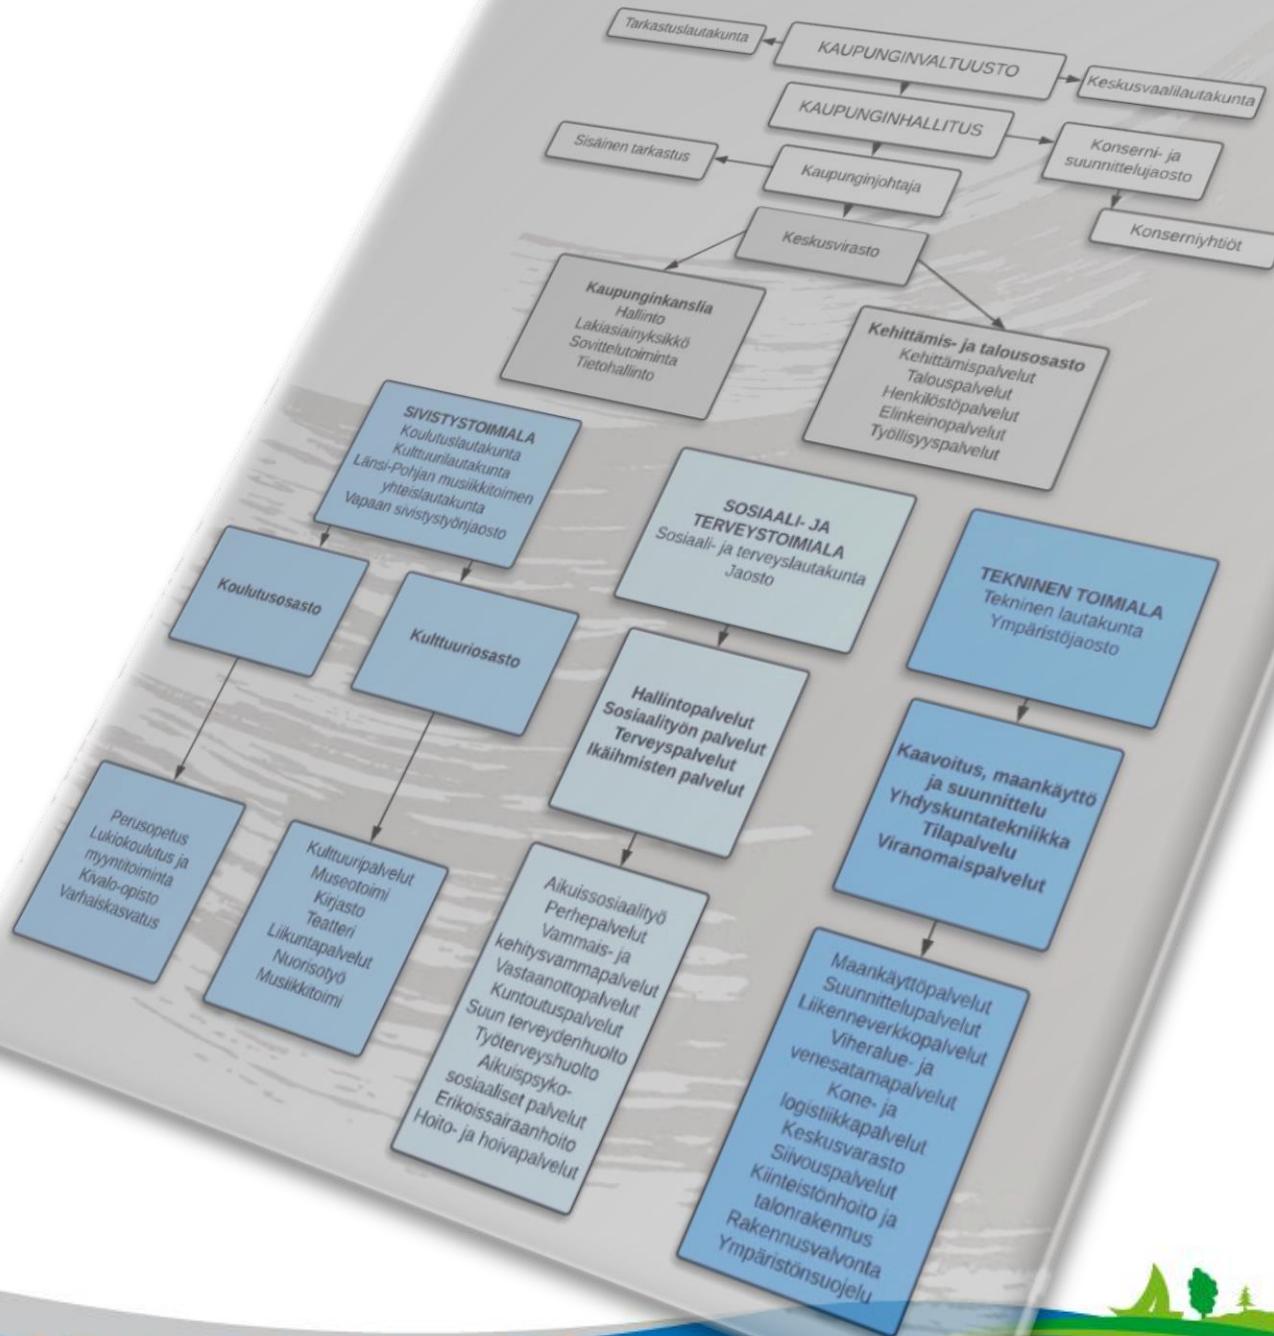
Tarkastuslautakunta

KAUPUNGINVALTUUSTO

Keskusvaalilautakunta

KAUPUNGINHALLITUS

Sisäinen tarkastus

Konserni- ja suunnittelujaosto

Kaupunginjohtaja

Konserniyhtiöt

Keskusvirasto

Kaupunginkanslia
Hallinto
Lakiasiainyksikkö
Sovittelutoiminta
Tietohallinto

Kehittämis- ja talousosasto
Kehittämispalvelut
Talouspalvelut
Henkilöstöpalvelut
Elinkeinopalvelut
Työllisyyspalvelut

SIVISTYSTOIMIALA
Koulutuslautakunta
Kulttuurilautakunta
Länsi-Pohjan musiikkitoimen yhteislautakunta
Vapaan sivistystyönjaosto

SOSIAALI- JA TERVEYSTOIMIALA
Sosiaali- ja terveyslautakunta
Jaosto

TEKNINEN TOIMIALA
Tekninen lautakunta
Ympäristöjaosto

Koulutusosasto

Kulttuuriosasto

Hallintopalvelut
Sosiaalityön palvelut
Terveyspalvelut
Ikäihmisten palvelut

Kaavoitus, maankäyttö ja suunnittelu
Yhdyskuntatekniikka
Tilapalvelu
Viranomaispalvelut

Perusopetus
Lukiokoulutus ja myyntitoiminta
Kivalo-opisto
Varhaiskasvatus

Kulttuuripalvelut
Museotoimi
Kirjasto
Teatteri
Liikuntapalvelut
Nuorisotyö
Musiikkitoimi

Aikuissosiaalityö
Perhepalvelut
Vammais- ja kehitysvammapalvelut
Vastaanottopalvelut
Kuntoutuspalvelut
Suun terveydenhuolto
Työterveyshuolto
Aikuispsyko-sosiaaliset palvelut
Erikoissairaanhoito
Hoito- ja hoivapalvelut

Maankäyttöpalvelut
Suunnittelupalvelut
Liikenneverkkopalvelut
Viheralue- ja venesatamapalvelut
Kone- ja logistiikkapalvelut
Keskusvarasto
Siivouspalvelut
Kiinteistönhoito ja talonrakennus
Rakennusvalvonta
Ympäristönsuojelu